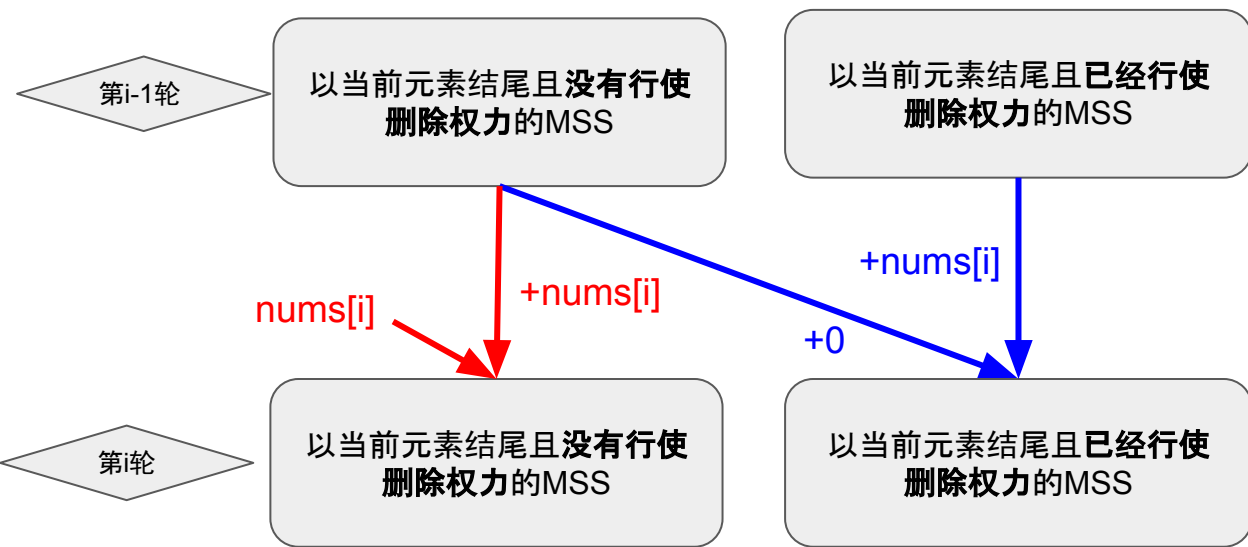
第i-1轮

以当前元素结尾且**没有行使删除权力**的MSS

以当前元素结尾且**已经行使删除权力**的MSS

+nums[i]

nums[i]

+nums[i]

+0

第i轮

以当前元素结尾且**没有行使删除权力**的MSS

以当前元素结尾且**已经行使删除权力**的MSS